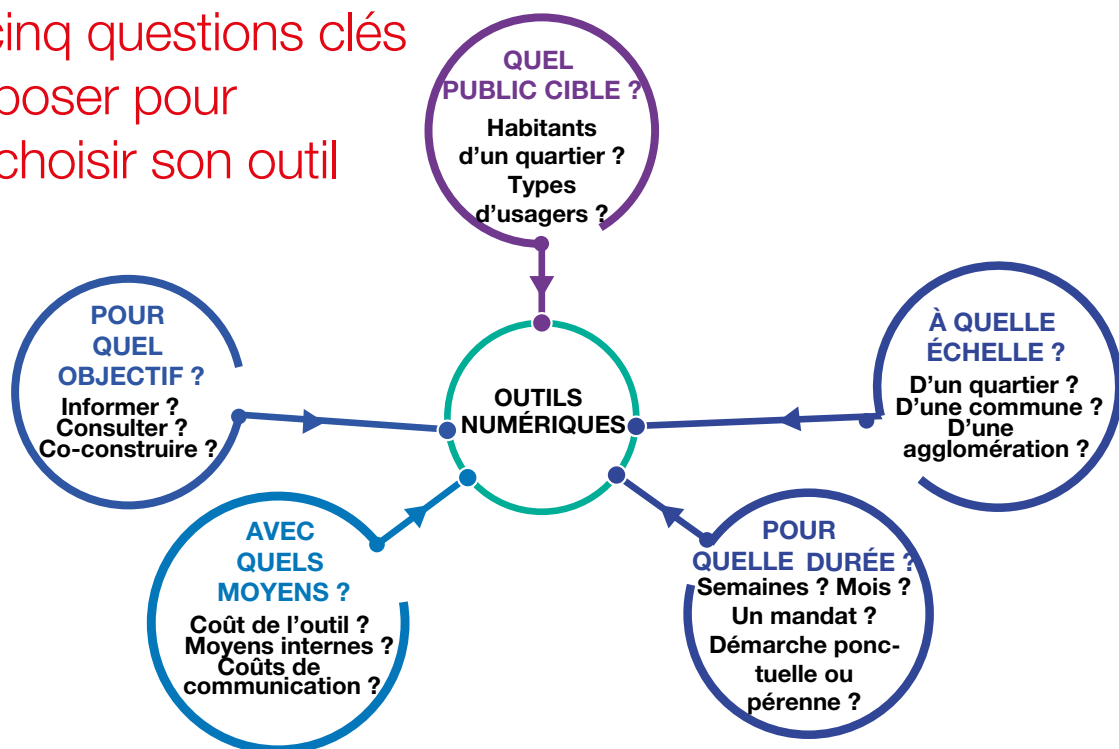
cinq questions clés
poser pour
choisir son outil

QUEL PUBLIC CIBLE ?
Habitants d'un quartier ?
Types d'usagers ?

POUR QUEL OBJECTIF ?
Informer ?
Consulter ?
Co-construire ?

OUTILS NUMÉRIQUES

À QUELLE ÉCHELLE ?
D'un quartier ?
D'une commune ?
D'une agglomération ?

AVEC QUELS MOYENS ?
Coût de l'outil ?
Moyens internes ?
Coûts de communication ?

POUR QUELLE DURÉE ?
Semaines ? Mois ?
Un mandat ?
Démarche ponctuelle ou pérenne ?